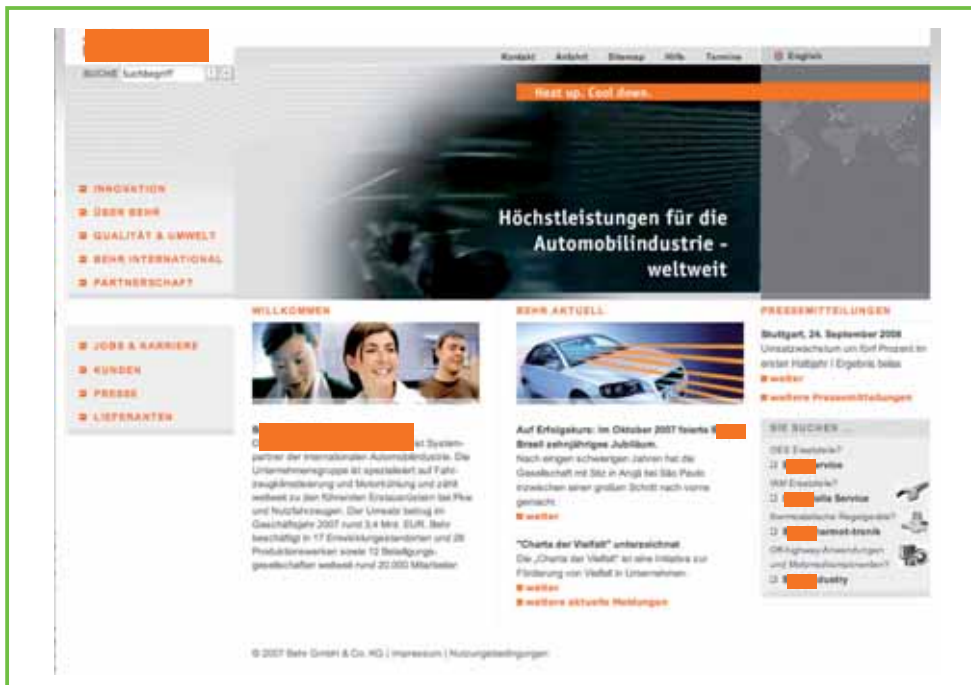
SUCHE Suchbegriff

Kontakt Anfahrt Sitemap Hilfe Termine

English

Heat up. Cool down.

Höchstleistungen für die Automobilindustrie - weltweit

INNOVATION
ÜBER BEHR
QUALITÄT & UMWELT
BEHR INTERNATIONAL
PARTNERSCHAFT

JOBS & KARRIERE
KUNDEN
PRESSE
LIEFERANTEN

WILLKOMMEN

B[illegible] ist Systempartner der internationalen Automobilindustrie. Die Unternehmensgruppe ist spezialisiert auf Fahrzeugklimatisierung und Motorkühlung und zählt weltweit zu den führenden Erstausrüstern bei Pkw und Nutzfahrzeugen. Der Umsatz betrug im Geschäftsjahr 2007 rund 3,4 Mrd. EUR. Behr beschäftigt in 17 Entwicklungsstandorten und 26 Produktionswerken sowie 12 Beteiligungsgesellschaften weltweit rund 20.000 Mitarbeiter.

BEHR AKTUELL

Auf Erfolgskurs: Im Oktober 2007 feierte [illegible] Brasil zehnjähriges Jubiläum.
Nach einigen schwierigen Jahren hat die Gesellschaft mit Sitz in Arujá bei São Paulo inzwischen einen großen Schritt nach vorne gemacht.
weiter

"Charta der Vielfalt" unterzeichnet
Die „Charta der Vielfalt" ist eine Initiative zur Förderung von Vielfalt in Unternehmen.
weiter
weitere aktuelle Meldungen

PRESSEMITTEILUNGEN

Stuttgart, 24. September 2008
Umsatzwachstum um fünf Prozent im ersten Halbjahr / Ergebnis belas
weiter
weitere Pressemitteilungen

SIE SUCHEN ...
OES Ersatzteile?
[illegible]ervice
IAM Ersatzteile?
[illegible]ella Service
Elektronische Regelgeräte?
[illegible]ermot-tronik
Off-highway-Anwendungen und Motorradkomponenten?
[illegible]dustry

© 2007 Behr GmbH & Co. KG | Impressum | Nutzungsbedingungen